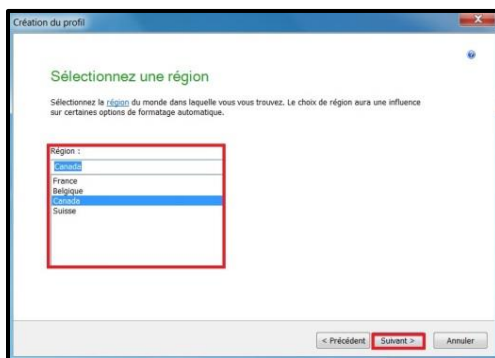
Création du profil

Sélectionnez une région

Sélectionnez la région du monde dans laquelle vous vous trouvez. Le choix de région aura une influence sur certaines options de formatage automatique.

Région :
Canada
France
Belgique
Canada
Suisse

< Précédent
Suivant >
Annuler